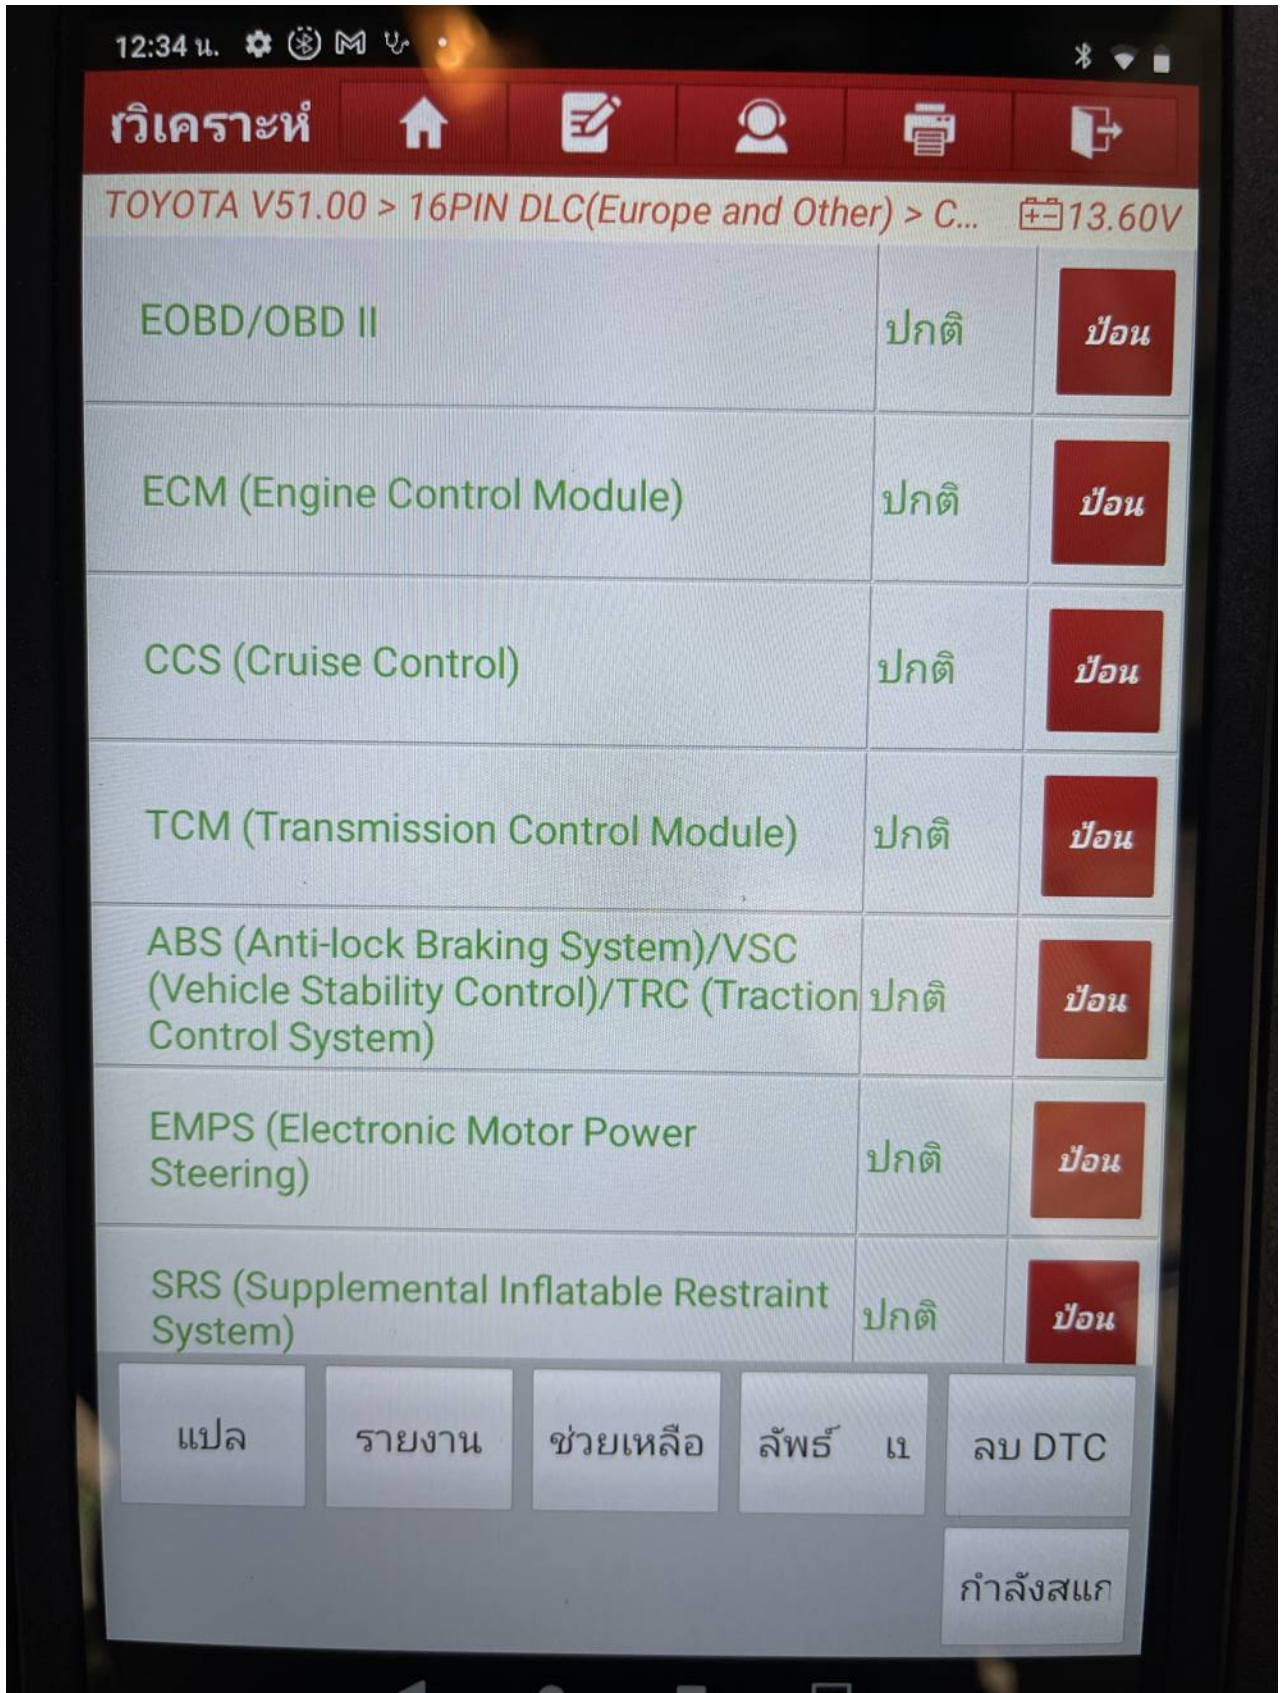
12:34 น.

ววิเคราะห์

TOYOTA V51.00 > 16PIN DLC(Europe and Other) > C... 13.60V

| | | |
|---|---|---|
| EOBD/OBD II | ปกติ | ป้อน |
| ECM (Engine Control Module) | ปกติ | ป้อน |
| CCS (Cruise Control) | ปกติ | ป้อน |
| TCM (Transmission Control Module) | ปกติ | ป้อน |
| ABS (Anti-lock Braking System)/VSC (Vehicle Stability Control)/TRC (Traction Control System) | ปกติ | ป้อน |
| EMPS (Electronic Motor Power Steering) | ปกติ | ป้อน |
| SRS (Supplemental Inflatable Restraint System) | ปกติ | ป้อน |

แปล รายงาน ช่วยเหลือ สัพธ์ แ ลบ DTC

กำลังสแก